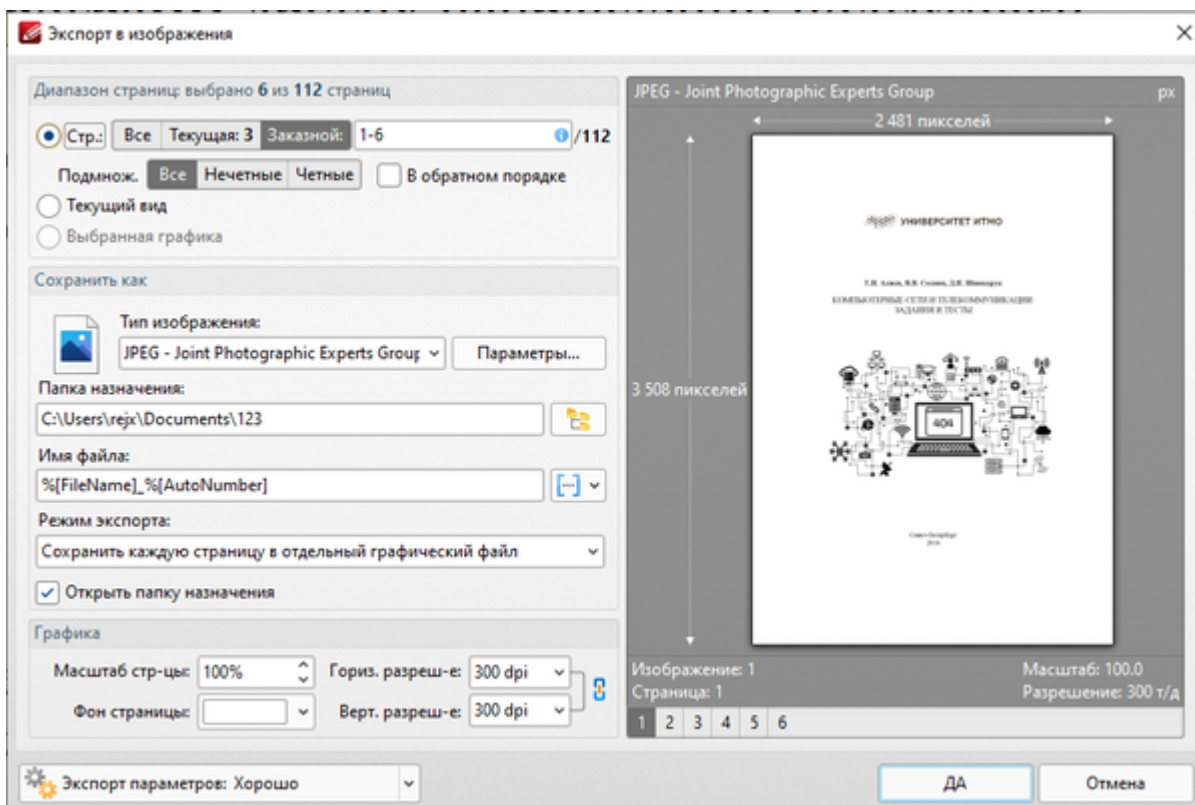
Экспорт в изображения

Диапазон страниц: выбрано 6 из 112 страниц

Стр.: Все Текущая: 3 Заказной: 1-6 /112

Подмнож. Все Нечетные Четные В обратном порядке

Текущий вид

Выбранная графика

Сохранить как

Тип изображения:

JPEG - Joint Photographic Experts Grour Параметры...

Папка назначения:

C:\Users\rejx\Documents\123

Имя файла:

%[FileName]_%[AutoNumber]

Режим экспорта:

Сохранить каждую страницу в отдельный графический файл

Открыть папку назначения

Графика

Масштаб стр-цы: 100% Гориз. разреш-е: 300 dpi

Фон страницы: Верт. разреш-е: 300 dpi

JPEG - Joint Photographic Experts Group px

2 481 пикселей

3 508 пикселей

УНИВЕРСИТЕТ ИТМО

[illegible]

КОМПЬЮТЕРНЫЕ СЕТИ И ТЕЛЕКОММУНИКАЦИИ ЗАДАНИЯ И ТЕСТЫ

404

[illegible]

Изображение: 1 Масштаб: 100.0

Страница: 1 Разрешение: 300 т/д

1 2 3 4 5 6

Экспорт параметров: Хорошо

ДА Отмена